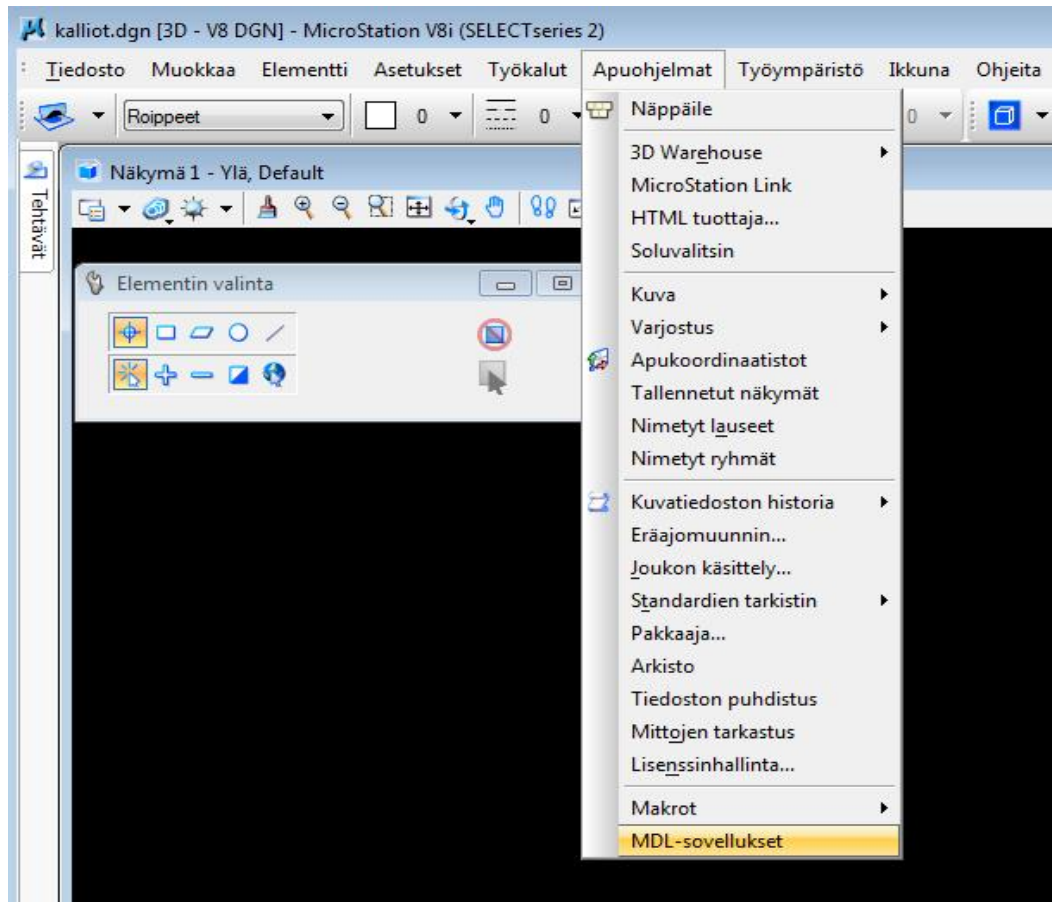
kalliot.dgn [3D - V8 DGN] - MicroStation V8i (SELECTseries 2)

Tiedosto Muokkaa Elementti Asetukset Työkalut Apuohjelmat Työympäristö Ikkuna Ohjeita

Roippeet 0 0 0

Tehtävät

Näkymä 1 - Ylä, Default

Elementin valinta

Näppäile
3D Warehouse
MicroStation Link
HTML tuottaja...
Soluvalitsin
Kuva
Varjostus
Apukoordinaatistot
Tallennetut näkymät
Nimetyt lauseet
Nimetyt ryhmät
Kuvatiedoston historia
Eräajomuunnin...
Joukon käsittely...
Standardien tarkistin
Pakkaaja...
Arkisto
Tiedoston puhdistus
Mittojen tarkastus
Lisenssinhallinta...
Makrot
MDL-sovellukset